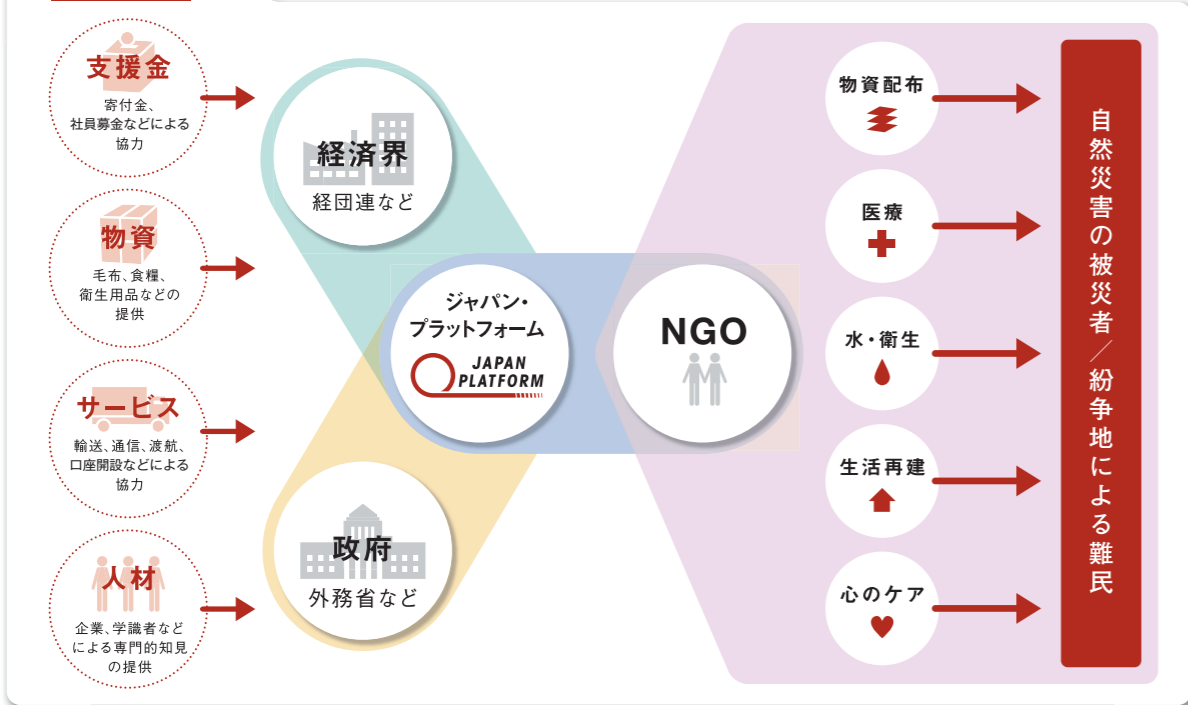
支援金
寄付金、社員募金などによる協力

物資
毛布、食糧、衛生用品などの提供

サービス
輸送、通信、渡航、口座開設などによる協力

人材
企業、学識者などによる専門的知見の提供

経済界
経団連など

政府
外務省など

ジャパン・プラットフォーム
JAPAN PLATFORM

NGO

物資配布

医療

水・衛生

生活再建

心のケア

自然災害の被災者／紛争地による難民